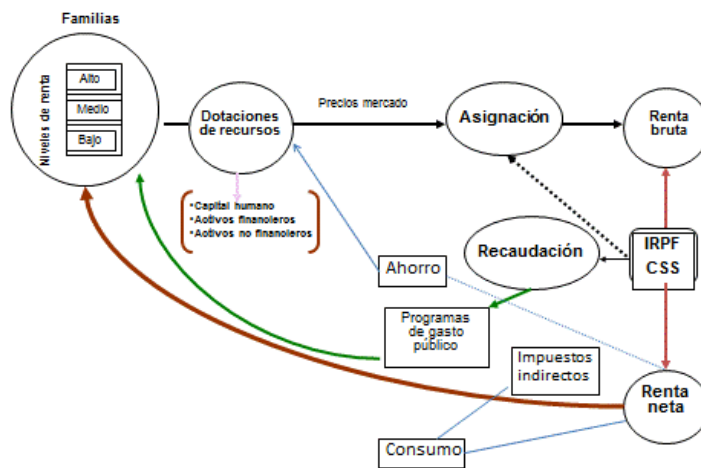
Familias

Niveles de renta

Alto

Medio

Bajo

Dotaciones de recursos

Precios mercado

Asignación

Renta bruta

•Capital humano
•Activos financieros
•Activos no financieros

Recaudación

IRPF
CSS

Ahorro

Programas de gasto público

Impuestos indirectos

Renta neta

Consumo